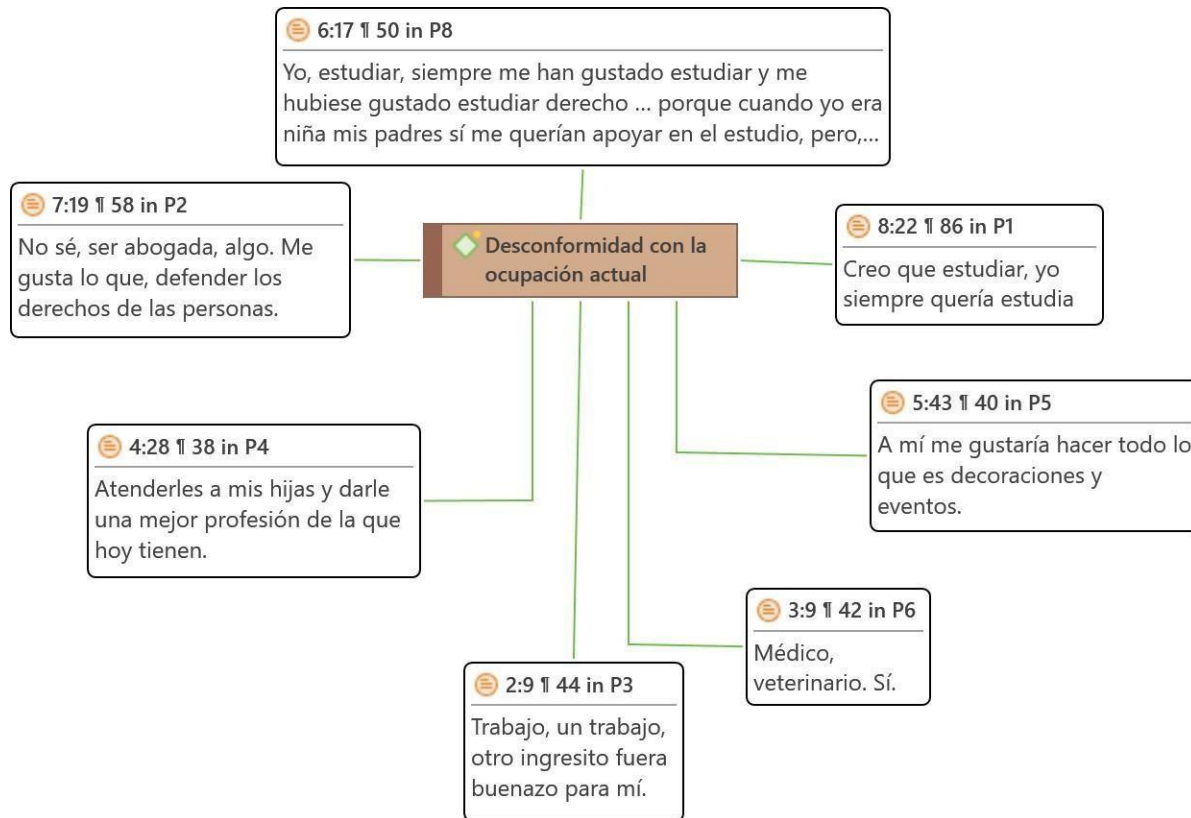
6:17 ¶ 50 in P8

Yo, estudiar, siempre me han gustado estudiar y me hubiese gustado estudiar derecho ... porque cuando yo era niña mis padres sí me querían apoyar en el estudio, pero,...

7:19 ¶ 58 in P2

No sé, ser abogada, algo. Me gusta lo que, defender los derechos de las personas.

Desconformidad con la ocupación actual

8:22 ¶ 86 in P1

Creo que estudiar, yo siempre quería estudia

5:43 ¶ 40 in P5

A mí me gustaría hacer todo lo que es decoraciones y eventos.

4:28 ¶ 38 in P4

Atenderles a mis hijas y darle una mejor profesión de la que hoy tienen.

3:9 ¶ 42 in P6

Médico, veterinario. Sí.

2:9 ¶ 44 in P3

Trabajo, un trabajo, otro ingresito fuera buenazo para mí.